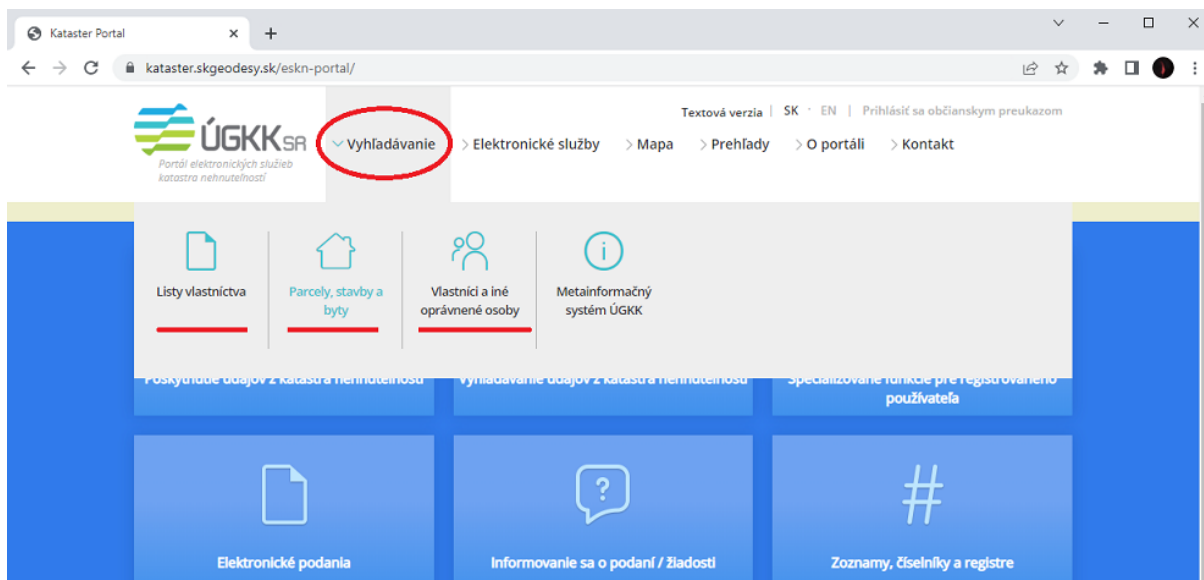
Kataster Portal

kataster.skgeodesy.sk/eskn-portal/

ÚGKK SR
Portál elektronických služieb katastra nehnuteľností

Textová verzia | SK · EN | Prihlásiť sa občianskym preukazom

Vyhľadávanie > Elektronické služby > Mapa > Prehľady > O portáli > Kontakt

Listy vlastníctva

Parcely, stavby a byty

Vlastníci a iné oprávnené osoby

Metainformačný systém ÚGKK

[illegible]

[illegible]

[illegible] používateľa

Elektronické podania

Informovanie sa o podaní / žiadosti

Zoznamy, číselníky a registre